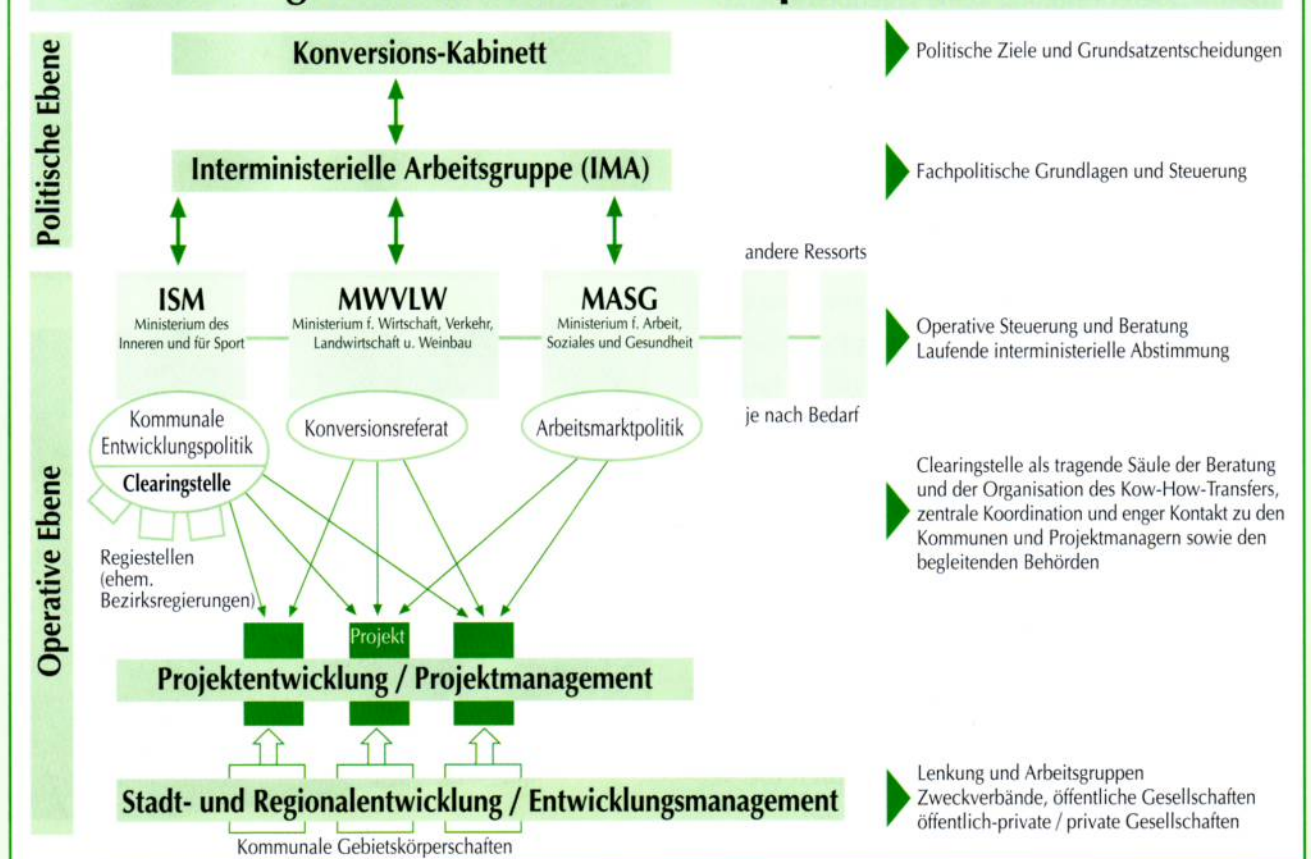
Politische Ebene

Konversions-Kabinett

Politische Ziele und Grundsatzentscheidungen

Interministerielle Arbeitsgruppe (IMA)

Fachpolitische Grundlagen und Steuerung

Operative Ebene

andere Ressorts

ISM
Ministerium des Inneren und für Sport

MWVLW
Ministerium f. Wirtschaft, Verkehr, Landwirtschaft u. Weinbau

MASG
Ministerium f. Arbeit, Soziales und Gesundheit

Operative Steuerung und Beratung
Laufende interministerielle Abstimmung

je nach Bedarf

Kommunale Entwicklungspolitik

Clearingstelle

Konversionsreferat

Arbeitsmarktpolitik

Clearingstelle als tragende Säule der Beratung und der Organisation des Kow-How-Transfers, zentrale Koordination und enger Kontakt zu den Kommunen und Projektmanagern sowie den begleitenden Behörden

Regiestellen (ehem. Bezirksregierungen)

Projekt

Projektentwicklung / Projektmanagement

Stadt- und Regionalentwicklung / Entwicklungsmanagement

Lenkung und Arbeitsgruppen
Zweckverbände, öffentliche Gesellschaften
öffentlich-private / private Gesellschaften

Kommunale Gebietskörperschaften